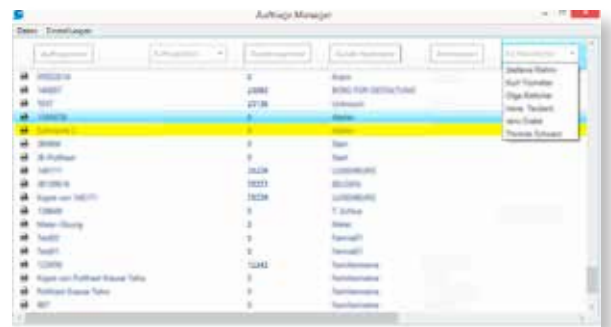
Auftrags Manager

Datei Einstellungen

Auftragsnr. Auftraggeber Kunde Nachname Bearbeiter Zu Bearbeiter

Steffanie Riehm
Kurt Thümmler
Olga Beltcher
Heinz Tandem
Jens Erdelt
Thomas Schwarz

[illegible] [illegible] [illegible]
149007 23883 BÜRO FÜR GESTALTUNG
TEST 23136 Unknown
1306078 0 Atelier
Sammlung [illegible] 0 Atelier
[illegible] 0 Start
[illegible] 0 Start
145771 28228 LUXEMBURG
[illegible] 19333 BELGIEN
Kopie von 145771 28228 LUXEMBURG
128649 0 T. Schiue
Meier Georg 0 Meier
Test03 0 Sammel01
Test01 0 Sammel01
123456 12345 Familienname
Kopie von Prüfhard Kausal Tafes 0 Familienname
Prüfhard Kausal Tafes 0 Familienname
867 0 Familienname